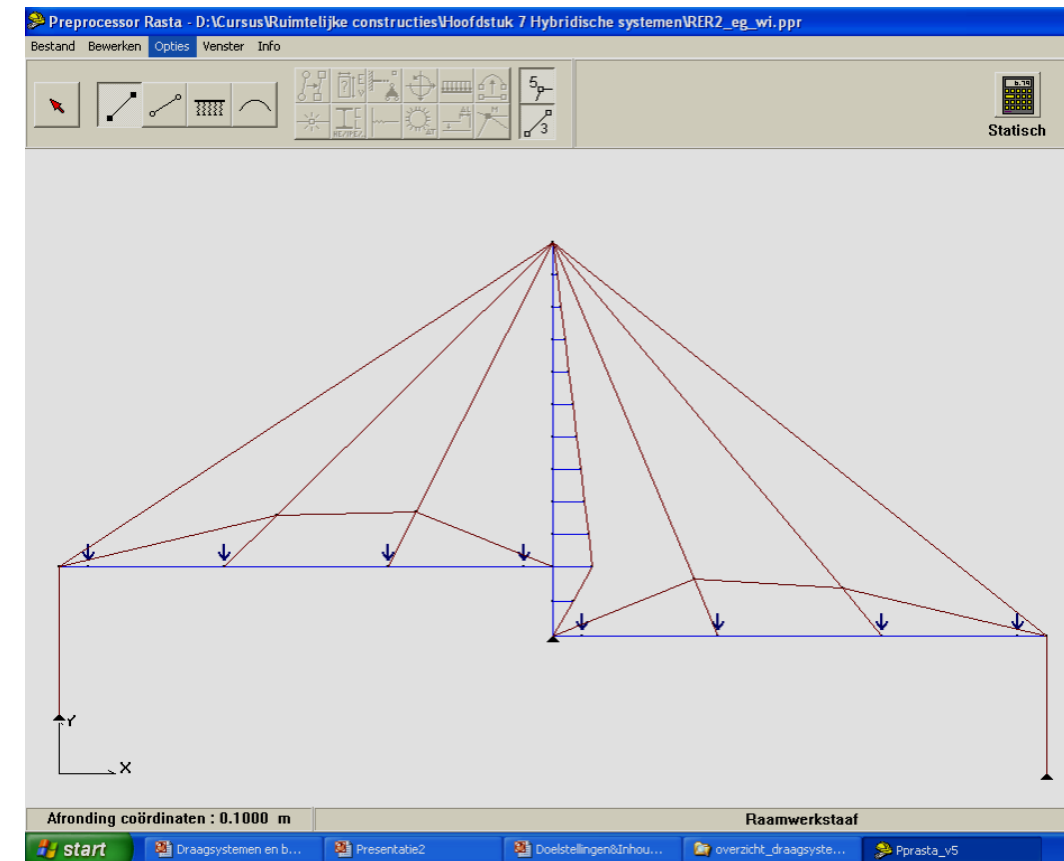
Preprocessor Rasta - D:\Cursus\Ruimtelijke constructies\Hoofdstuk 7 Hybridische systemen\RER2_eg_wi.ppr

Bestand Bewerken Opties Venster Info

5
3

Statisch

Y
X

Afronding coördinaten : 0.1000 m

Raamwerkstaaf

start
Draagsystemen en b...
Presentatie2
Doelstellingen&Inhou...
overzicht_draagsyste...
Pprasta_v5